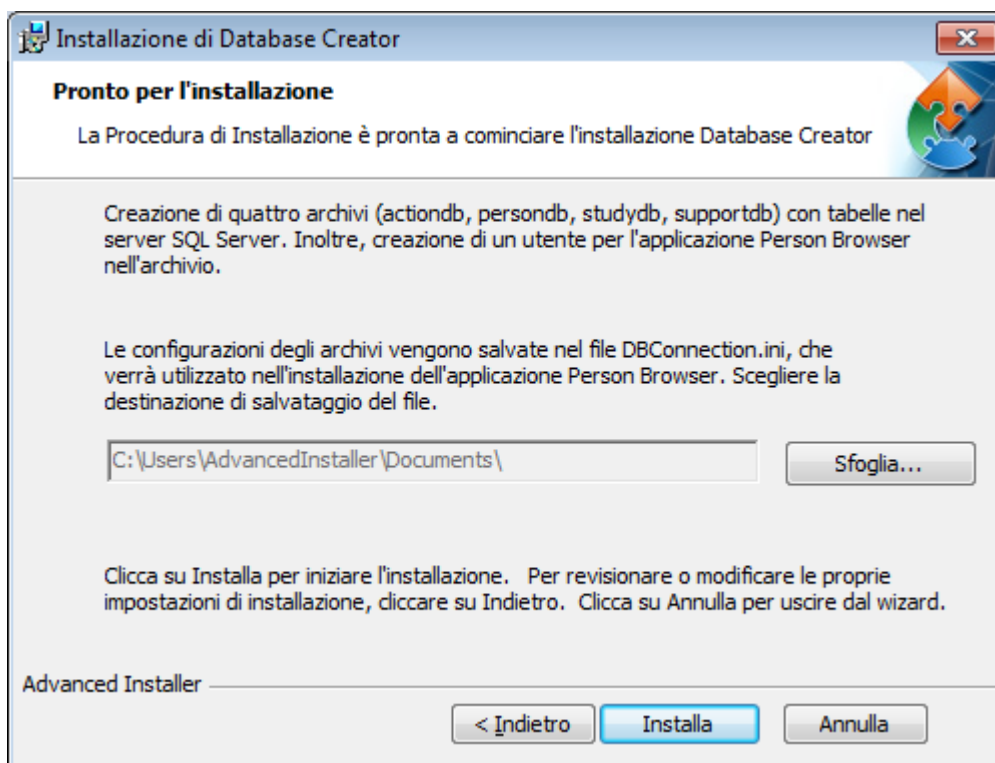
Installazione di Database Creator

Pronto per l'installazione

La Procedura di Installazione è pronta a cominciare l'installazione Database Creator

Creazione di quattro archivi (actiondb, persondb, studydb, supportdb) con tabelle nel server SQL Server. Inoltre, creazione di un utente per l'applicazione Person Browser nell'archivio.

Le configurazioni degli archivi vengono salvate nel file DBConnection.ini, che verrà utilizzato nell'installazione dell'applicazione Person Browser. Scegliere la destinazione di salvataggio del file.

C:\Users\AdvancedInstaller\Documents\

Sfoglia...

Clicca su Installa per iniziare l'installazione. Per revisionare o modificare le proprie impostazioni di installazione, cliccare su Indietro. Clicca su Annulla per uscire dal wizard.

Advanced Installer

< Indietro

Installa

Annulla